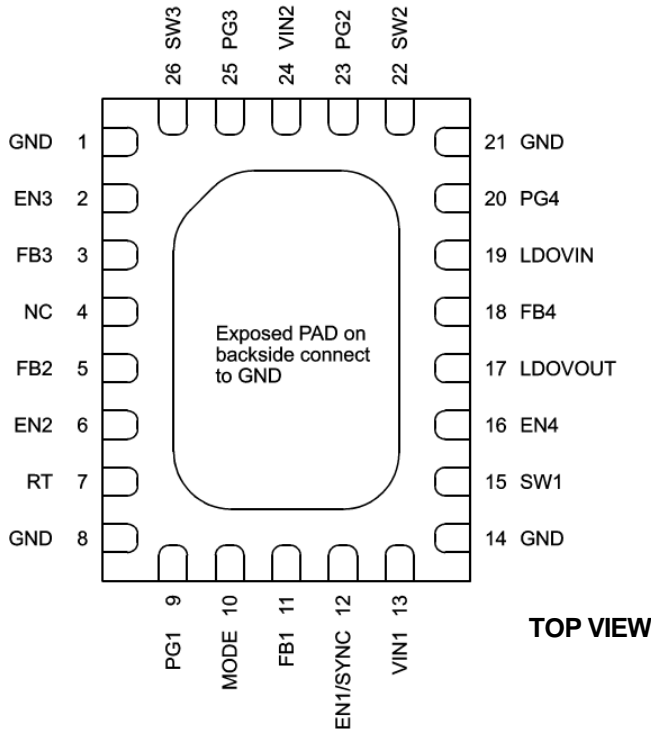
26 SW3
25 PG3
24 VIN2
23 PG2
22 SW2

GND 1
EN3 2
FB3 3
NC 4
FB2 5
EN2 6
RT 7
GND 8

21 GND
20 PG4
19 LDOVIN
18 FB4
17 LDOVOUT
16 EN4
15 SW1
14 GND

Exposed PAD on backside connect to GND

9 PG1
10 MODE
11 FB1
12 EN1/SYNC
13 VIN1

TOP VIEW